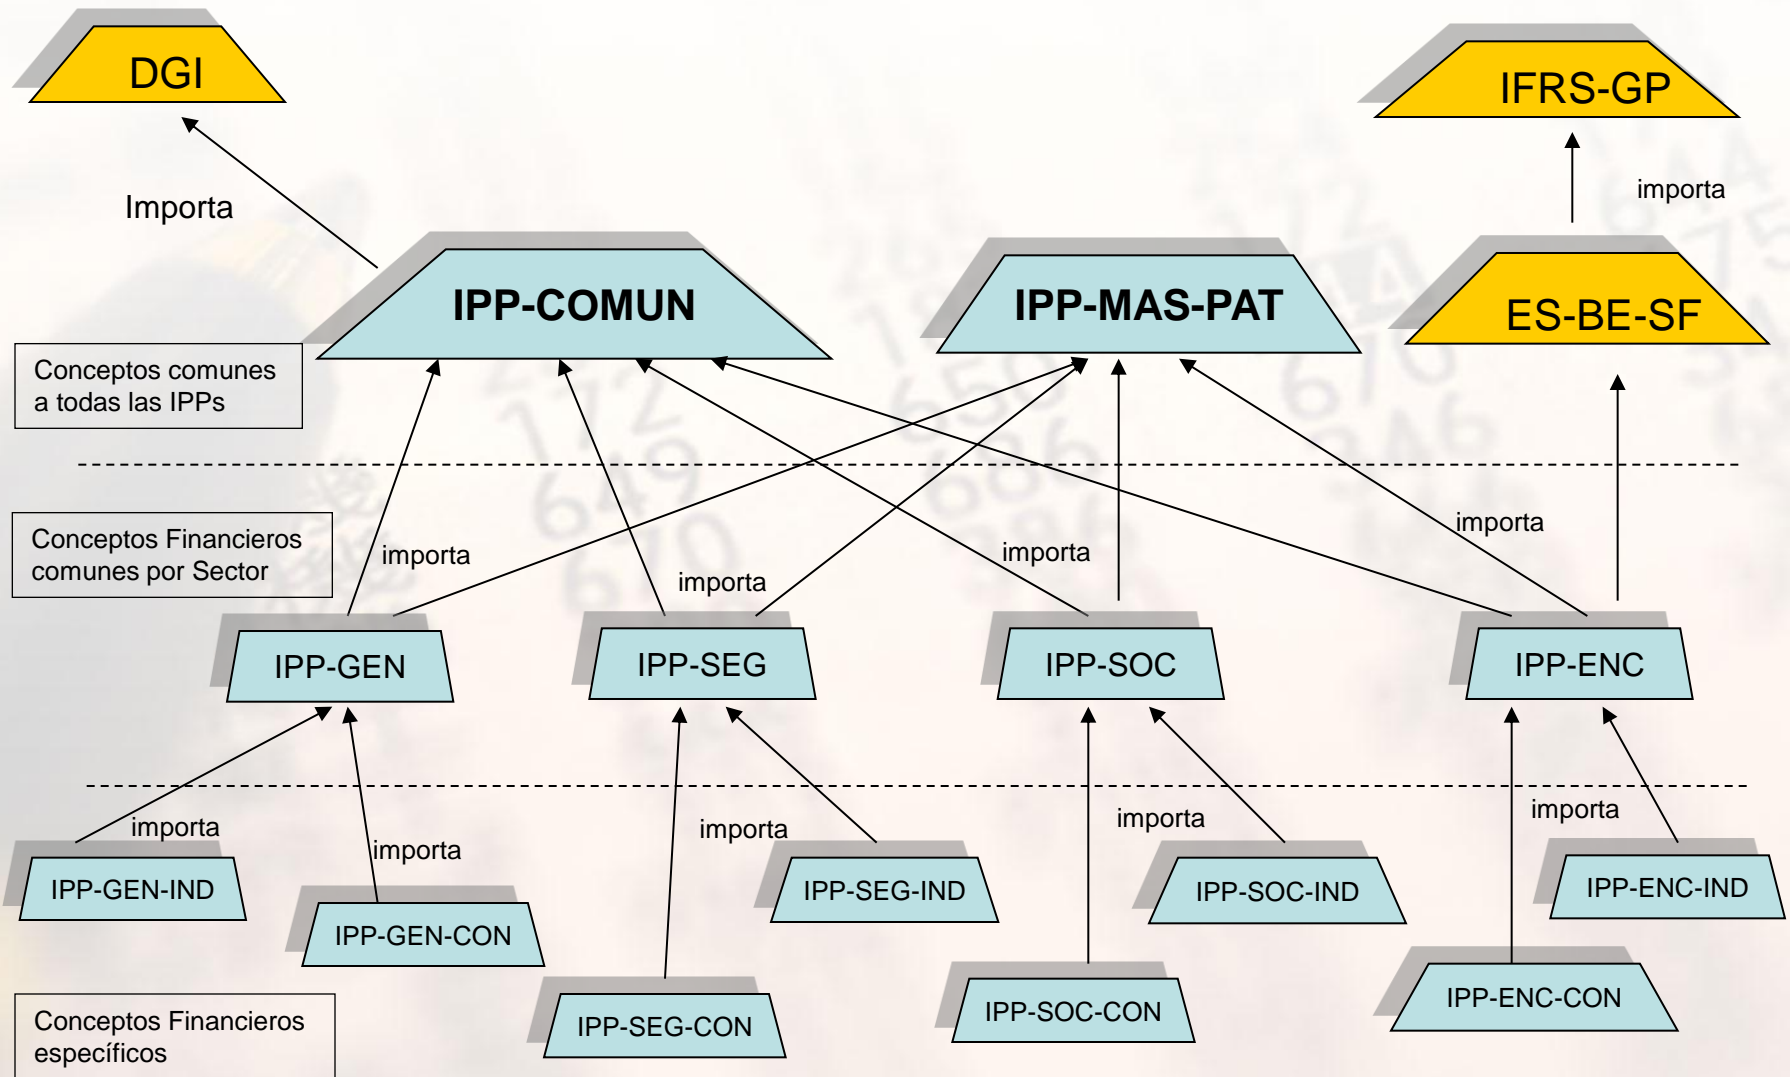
DGI

IFRS-GP

Importa

importa

IPP-COMUN

IPP-MAS-PAT

ES-BE-SF

Conceptos comunes a todas las IPPs

Conceptos Financieros comunes por Sector

importa

importa

importa

importa

IPP-GEN

IPP-SEG

IPP-SOC

IPP-ENC

importa

importa

importa

importa

importa

IPP-GEN-IND

IPP-GEN-CON

IPP-SEG-IND

IPP-SOC-IND

IPP-ENC-IND

IPP-ENC-CON

IPP-SOC-CON

IPP-SEG-CON

Conceptos Financieros específicos